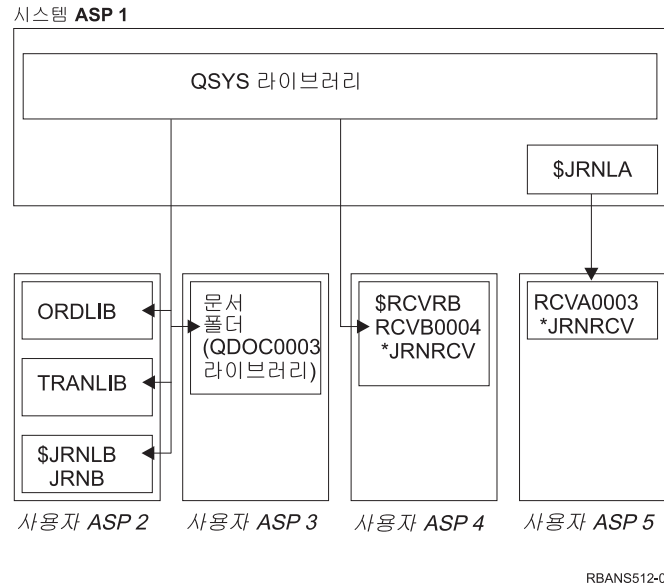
시스템 **ASP 1**

QSYS 라이브러리

$JRNLA

ORDLIB

TRANLIB

$JRNLB
JRNB

문서
폴더
(QDOC0003
라이브러리)

$RCVRB
RCVB0004
*JRNRCV

RCVA0003
*JRNRCV

사용자 *ASP 2*

사용자 *ASP 3*

사용자 *ASP 4*

사용자 *ASP 5*

RBANS512-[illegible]